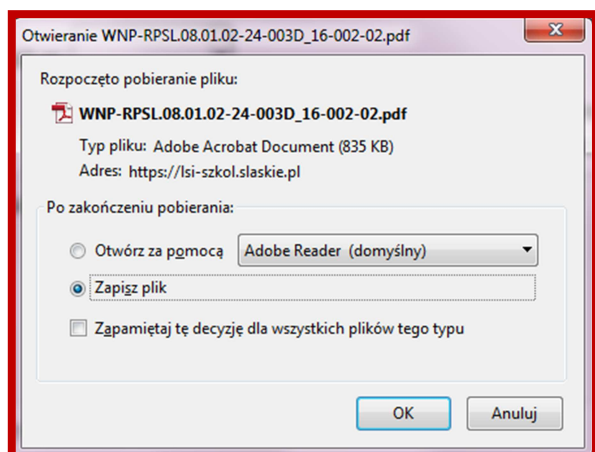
Otwieranie WNP-RPSL.08.01.02-24-003D_16-002-02.pdf

Rozpoczęto pobieranie pliku:

WNP-RPSL.08.01.02-24-003D_16-002-02.pdf

Typ pliku: Adobe Acrobat Document (835 KB)

Adres: https://lsi-szkol.slaskie.pl

Po zakończeniu pobierania:

Otwórz za pomocą

Adobe Reader (domyślny)

Zapisz plik

Zapamiętaj tę decyzję dla wszystkich plików tego typu

OK

Anuluj